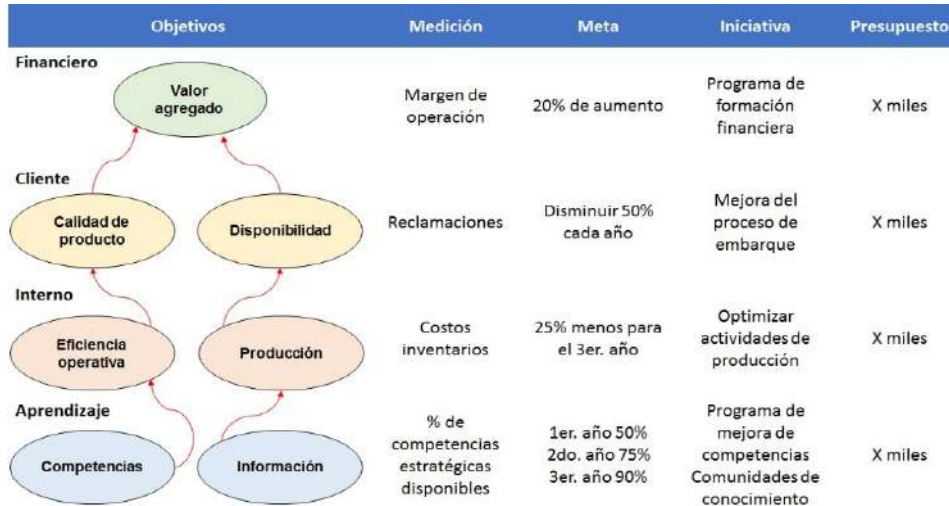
| Objetivos | Medición | Meta | Iniciativa | Presupuesto |
|---|---|---|---|---|
| Financiero: Valor agregado | Margen de operación | 20% de aumento | Programa de formación financiera | X miles |
| Cliente: Calidad de producto, Disponibilidad | Reclamaciones | Disminuir 50% cada año | Mejora del proceso de embarque | X miles |
| Interno: Eficiencia operativa, Producción | Costos inventarios | 25% menos para el 3er. año | Optimizar actividades de producción | X miles |
| Aprendizaje: Competencias, Información | % de competencias estratégicas disponibles | 1er. año 50% 2do. año 75% 3er. año 90% | Programa de mejora de competencias Comunidades de conocimiento | X miles |